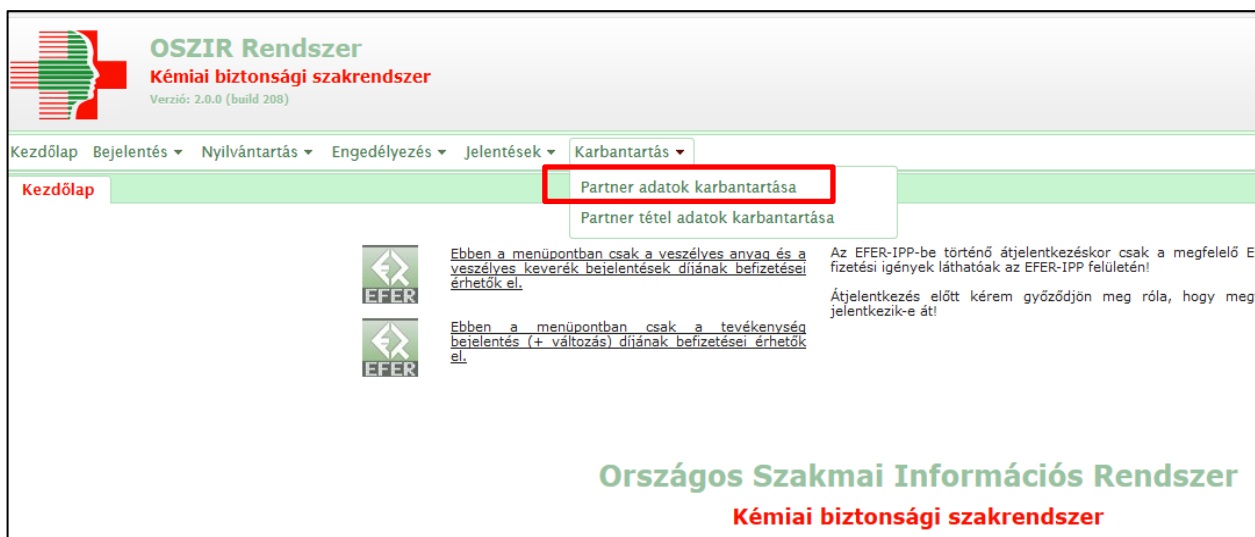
OSZIR Rendszer
Kémiai biztonsági szakrendszer
Verzió: 2.0.0 (build 208)

Kezdőlap Bejelentés ▾ Nyilvántartás ▾ Engedélyezés ▾ Jelentések ▾ Karbantartás ▾

Kezdőlap

Partner adatok karbantartása
Partner tétel adatok karbantartása

EFER

Ebben a menüpontban csak a veszélyes anyag és a veszélyes keverék bejelentések díjának befizetései érhetők el.

EFER

Ebben a menüpontban csak a tevékenység bejelentés (+ változás) díjának befizetései érhetők el.

Az EFER-IPP-be történő átjelentkezéskor csak a megfelelő E fizetési igények láthatóak az EFER-IPP felületén!

Átjelentkezés előtt kérem győződjön meg róla, hogy meg jelentkezik-e át!

Országos Szakmai Információs Rendszer
Kémiai biztonsági szakrendszer